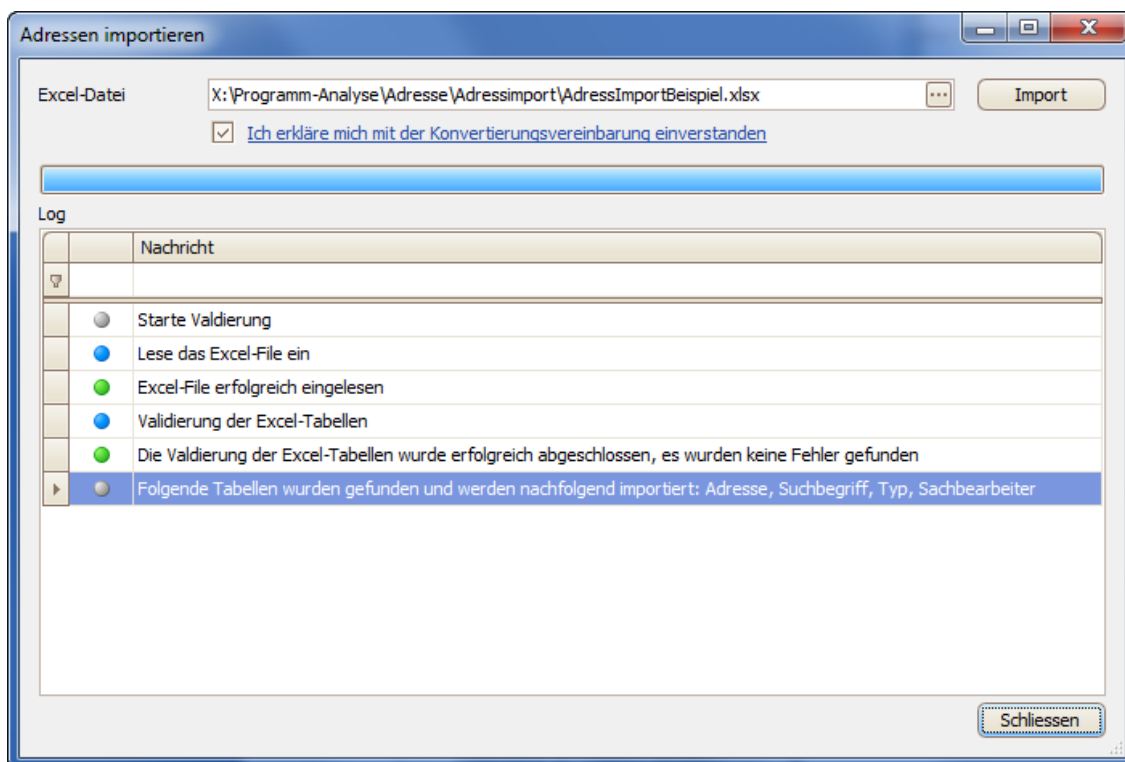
Adressen importieren

Excel-Datei X:\Programm-Analyse\Adresse\Adressimport\AdressImportBeispiel.xlsx ... Import

Ich erkläre mich mit der Konvertierungsvereinbarung einverstanden

Log

| | | Nachricht |
|---|---|---|
| | | |
| | | Starte Valdierung |
| | | Lese das Excel-File ein |
| | | Excel-File erfolgreich eingelesen |
| | | Validierung der Excel-Tabellen |
| | | Die Valdierung der Excel-Tabellen wurde erfolgreich abgeschlossen, es wurden keine Fehler gefunden |
| | | Folgende Tabellen wurden gefunden und werden nachfolgend importiert: Adresse, Suchbegriff, Typ, Sachbearbeiter |

Schliessen